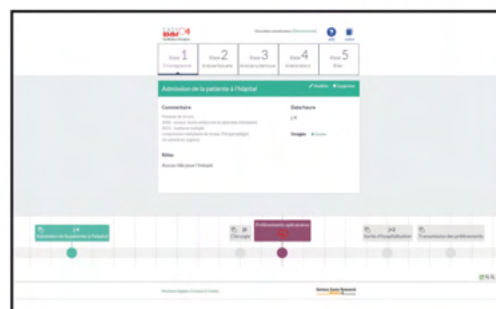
Étape 1 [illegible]
Étape 2 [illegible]
Étape 3 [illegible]
Étape 4 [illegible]
Étape 5 Bilan

Admission de la patiente à l'hôpital

Commentaire
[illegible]

Date heure
J-4

Images

Rôles
Aucun rôle pour l'instant

Admission de la patiente à l'hôpital
Chirurgie
Prélèvements opératoires
Sortie d'hospitalisation
Transmission des prélèvements